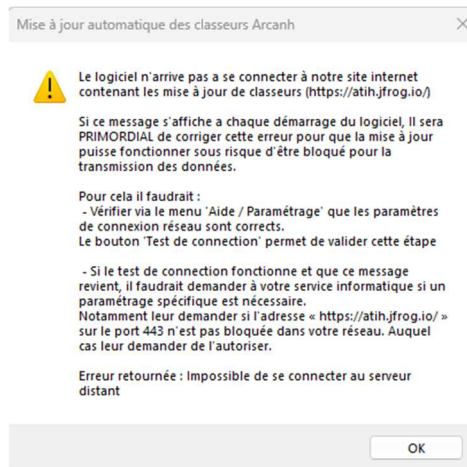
Mise à jour automatique des classeurs Arcanh

Le logiciel n'arrive pas a se connecter à notre site internet contenant les mise à jour de classeurs (https://atih.jfrog.io/)

Si ce message s'affiche a chaque démarrage du logiciel, Il sera PRIMORDIAL de corriger cette erreur pour que la mise à jour puisse fonctionner sous risque d'être bloqué pour la transmission des données.

Pour cela il faudrait :
- Vérifier via le menu 'Aide / Paramétrage' que les paramètres de connexion réseau sont corrects.
Le bouton 'Test de connection' permet de valider cette étape

- Si le test de connection fonctionne et que ce message revient, il faudrait demander à votre service informatique si un paramétrage spécifique est nécessaire.
Notamment leur demander si l'adresse « https://atih.jfrog.io/ » sur le port 443 n'est pas bloquée dans votre réseau. Auquel cas leur demander de l'autoriser.

Erreur retournée : Impossible de se connecter au serveur distant

OK